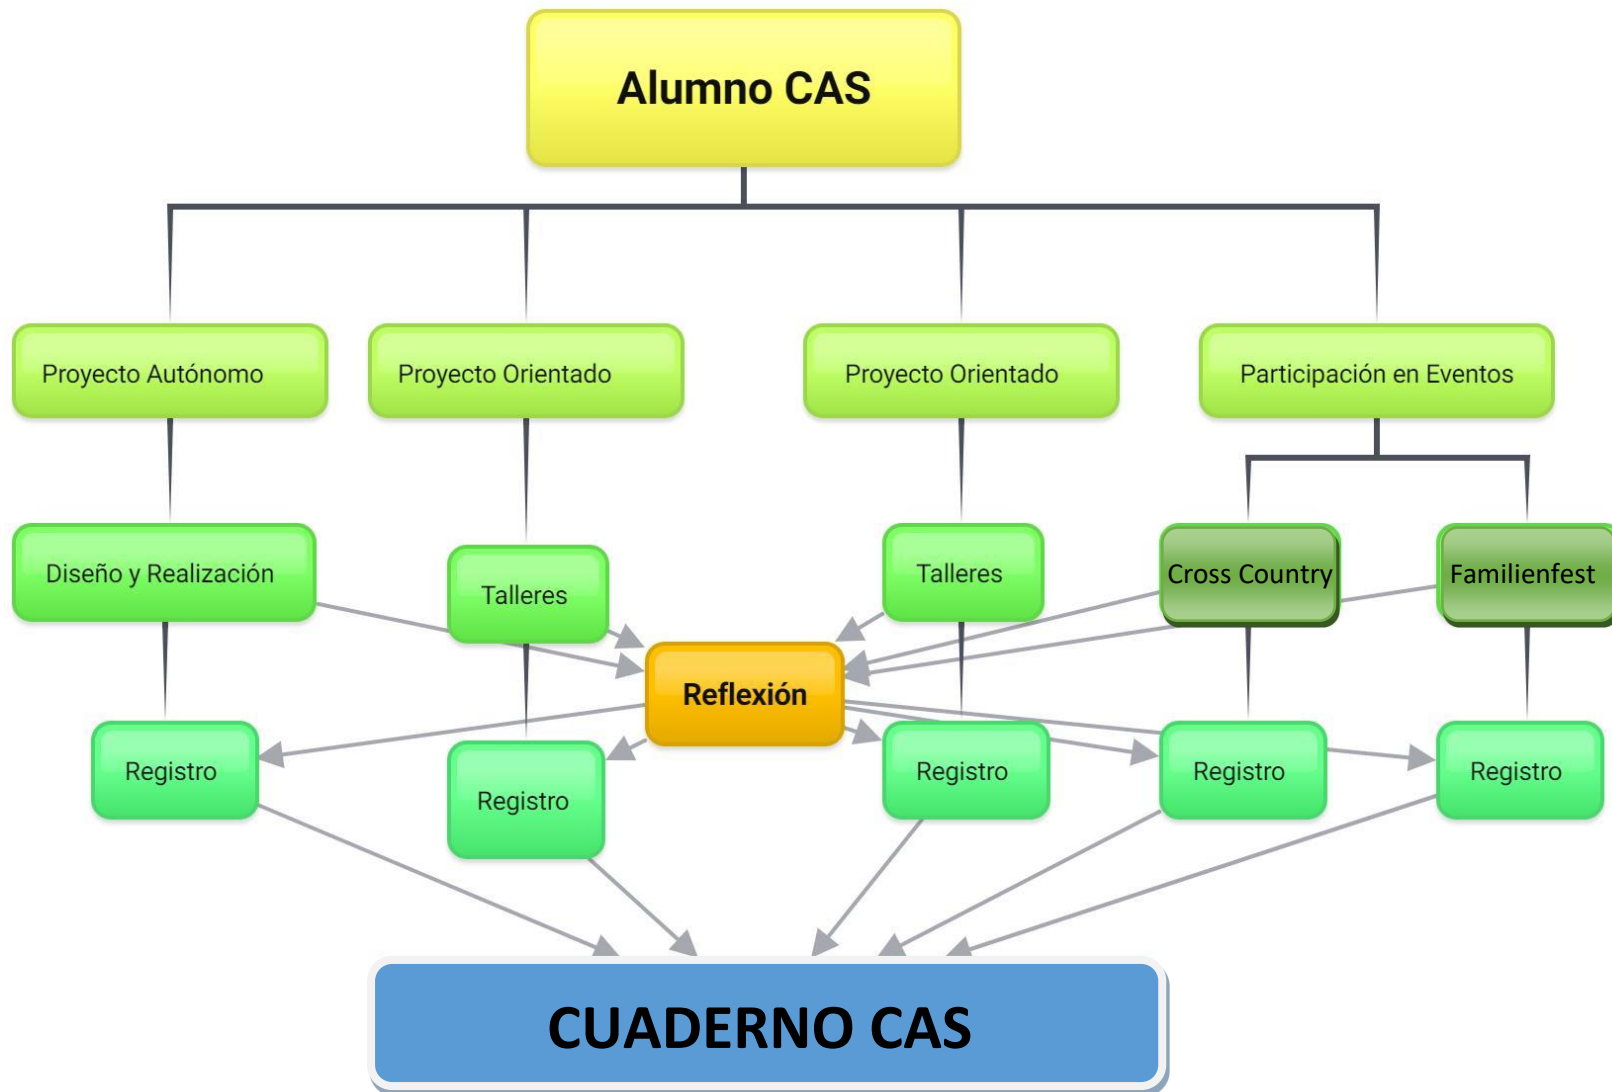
Alumno CAS

Proyecto Autónomo

Proyecto Orientado

Proyecto Orientado

Participación en Eventos

Diseño y Realización

Talleres

Talleres

Cross Country

Familienfest

Reflexión

Registro

Registro

Registro

Registro

Registro

CUADERNO CAS